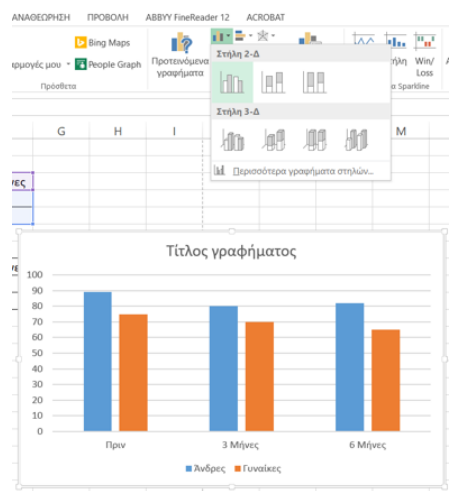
ΑΝΑΘΕΩΡΗΣΗ ΠΡΟΒΟΛΗ ABBYY FineReader 12 ACROBAT

Bing Maps

ρμογές μου People Graph

Πρόσθετα

Προτεινόμενα γραφήματα

Στήλη 2-Δ

Στήλη 3-Δ

Περισσότερα γραφήματα στηλών...

Win/ Loss

a Sparkline

G H I M

νες

Τίτλος γραφήματος

100
90
80
70
60
50
40
30
20
10
0

Πριν 3 Μήνες 6 Μήνες

Άνδρες Γυναίκες